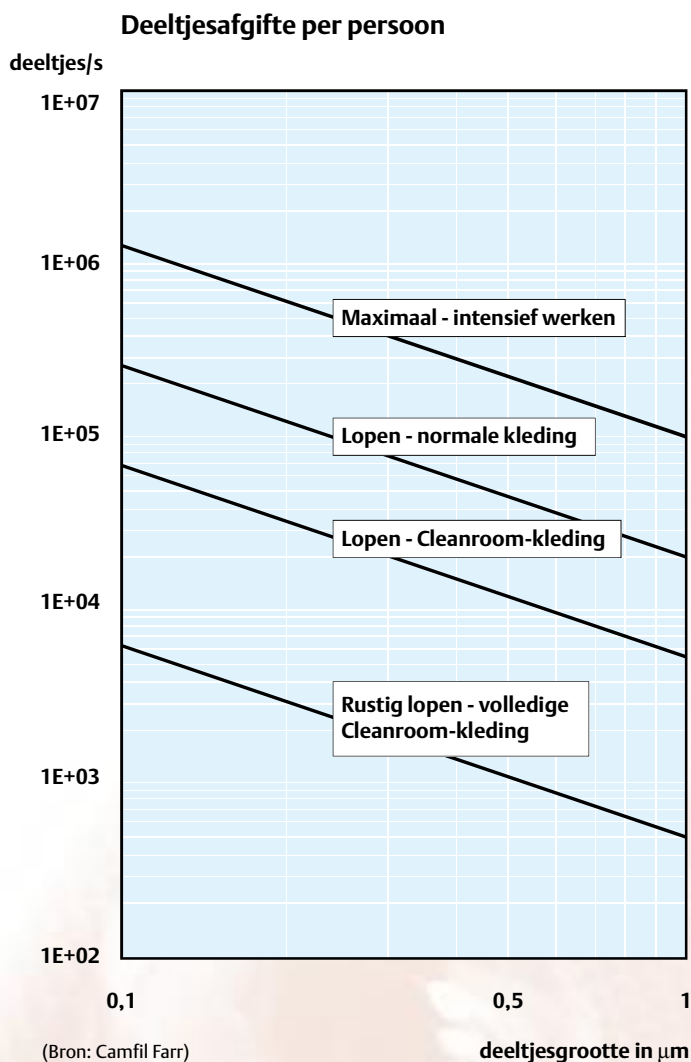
Deeltjesafgifte per persoon

deeltjes/s

1E+07

1E+06

1E+05

1E+04

1E+03

1E+02

Maximaal - intensief werken

Lopen - normale kleding

Lopen - Cleanroom-kleding

Rustig lopen - volledige Cleanroom-kleding

0,1

0,5

1

(Bron: Camfil Farr)

deeltjesgrootte in μm